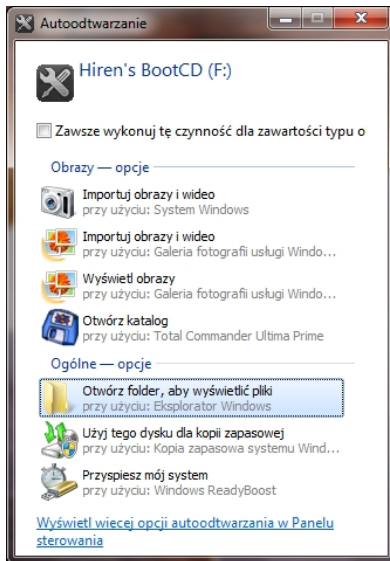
Autoodtwarzanie

Hiren's BootCD (F:)

Zawsze wykonuj tę czynność dla zawartości typu o

Obrazy — opcje

Importuj obrazy i wideo
przy użyciu: System Windows

Importuj obrazy i wideo
przy użyciu: Galeria fotografii usługi Windo...

Wyświetl obrazy
przy użyciu: Galeria fotografii usługi Windo...

Otwórz katalog
przy użyciu: Total Commander Ultima Prime

Ogólne — opcje

Otwórz folder, aby wyświetlić pliki
przy użyciu: Eksplorator Windows

Użyj tego dysku dla kopii zapasowej
przy użyciu: Kopia zapasowa systemu Wind...

Przyspiesz mój system
przy użyciu: Windows ReadyBoost

Wyświetl więcej opcji autoodtwarzania w Panelu sterowania